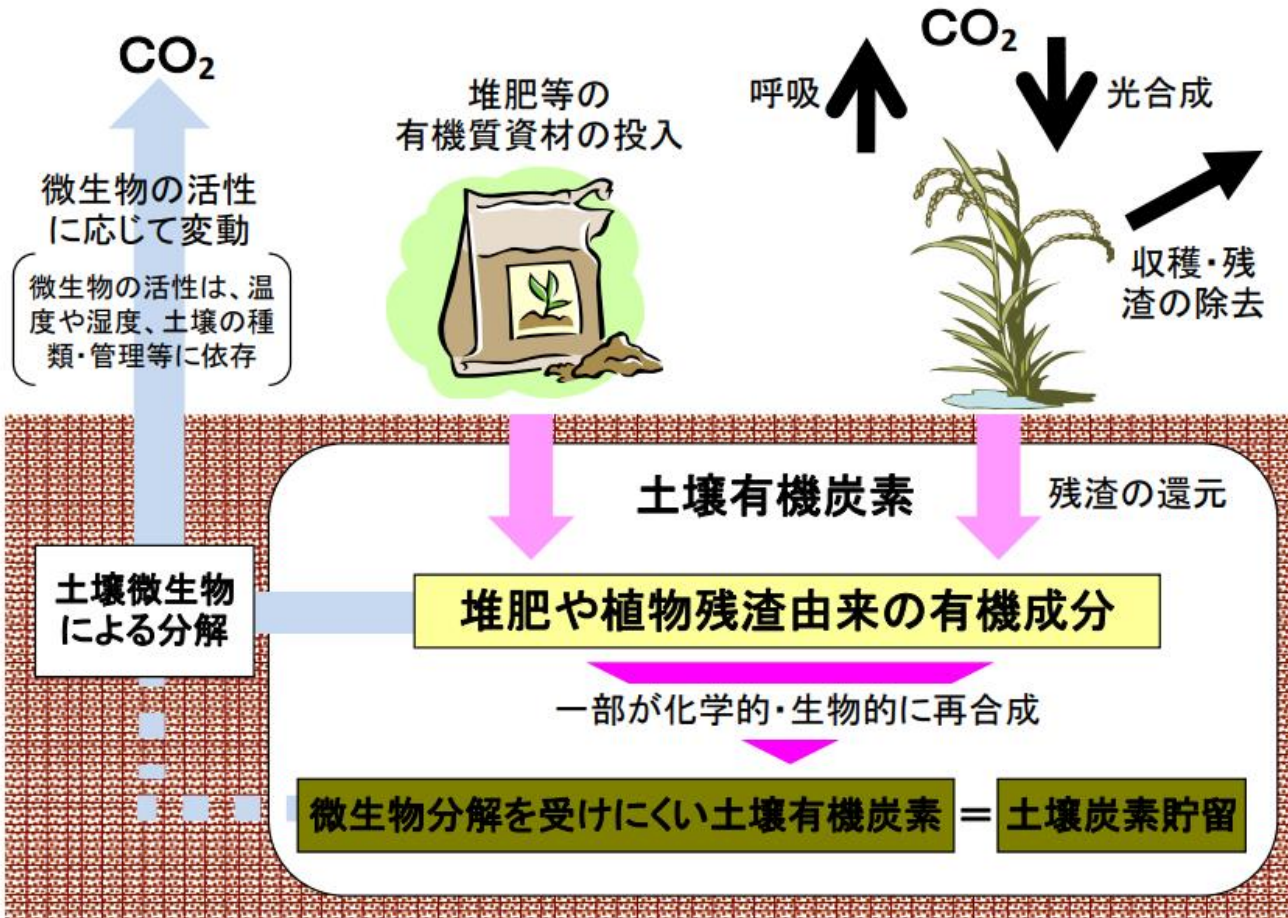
$CO_2$

微生物の活性に応じて変動

微生物の活性は、温度や湿度、土壌の種類・管理等に依存

堆肥等の有機質資材の投入

呼吸

$CO_2$

光合成

収穫・残渣の除去

土壌有機炭素

残渣の還元

土壌微生物による分解

堆肥や植物残渣由来の有機成分

一部が化学的・生物的に再合成

微生物分解を受けにくい土壌有機炭素 ＝ 土壌炭素貯留